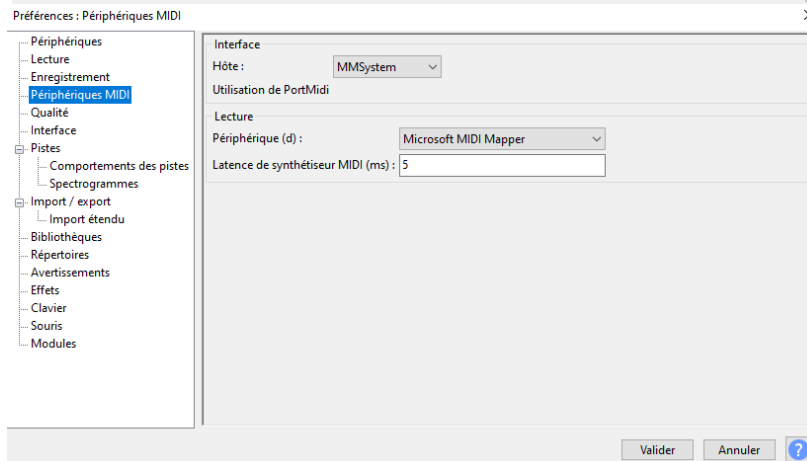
Préférences : Périphériques MIDI

Périphériques
Lecture
Enregistrement
Périphériques MIDI
Qualité
Interface
Pistes
Comportements des pistes
Spectrogrammes
Import / export
Import étendu
Bibliothèques
Répertoires
Avertissements
Effets
Clavier
Souris
Modules

Interface
Hôte : MMSystem
Utilisation de PortMidi

Lecture
Périphérique (d) : Microsoft MIDI Mapper
Latence de synthétiseur MIDI (ms) : 5

Valider
Annuler
?